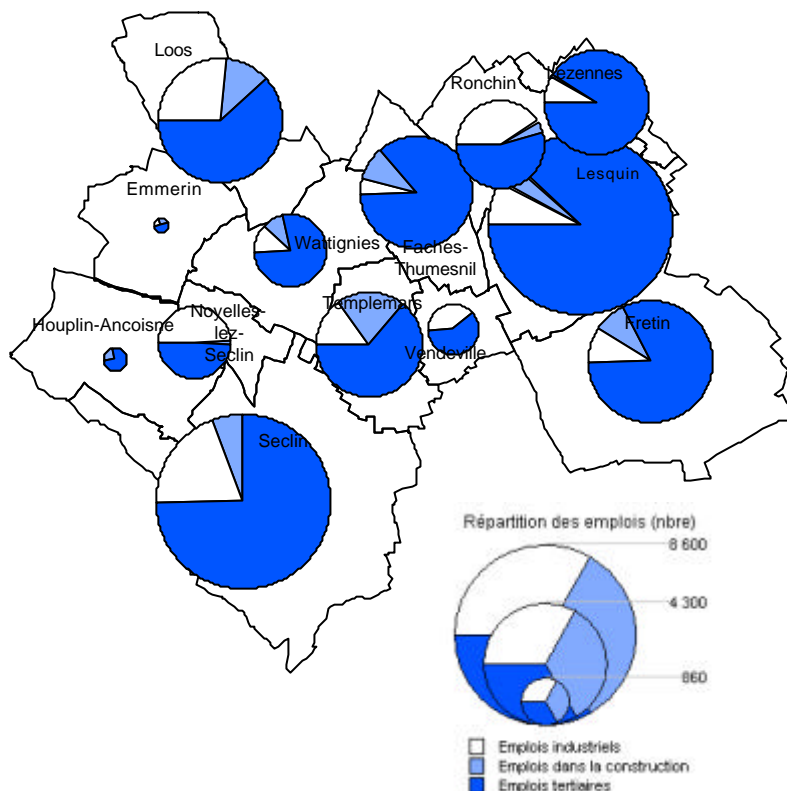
Loos

Ronchin

Lezennes

Emmerin

Lesquin

Wattignies

Faches-Thumesnil

Templemars

Houplin-Ancoisne

Noyelles-lez-Seclin

Fretin

Vendeville

Seclin

Répartition des emplois (nbre)

8 600

4 300

860

Emplois industriels

Emplois dans la construction

Emplois tertiaires